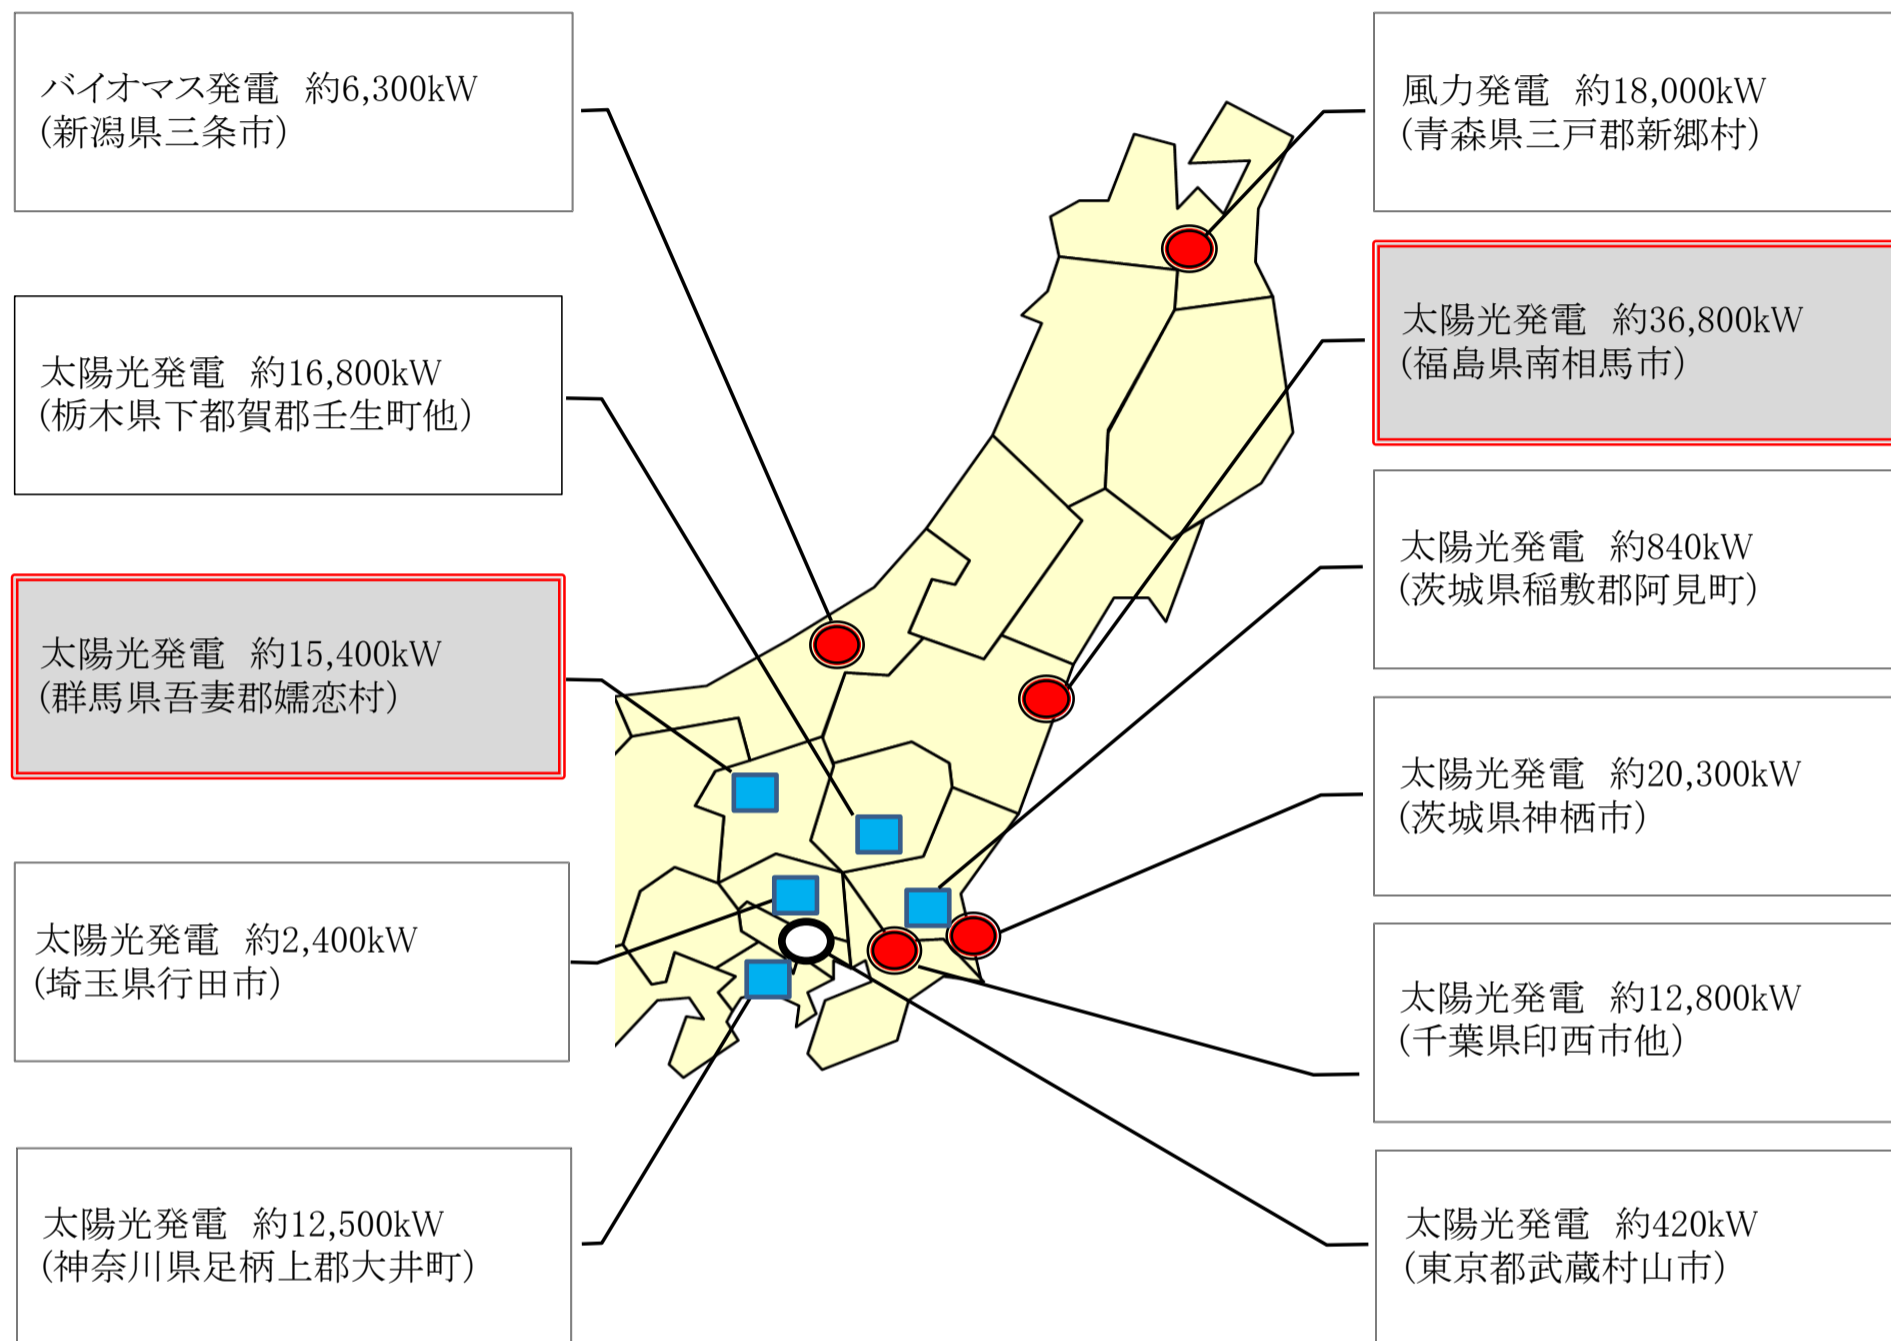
バイオマス発電　約6,300kW
(新潟県三条市)

太陽光発電　約16,800kW
(栃木県下都賀郡壬生町他)

太陽光発電　約15,400kW
(群馬県吾妻郡嬬恋村)

太陽光発電　約2,400kW
(埼玉県行田市)

太陽光発電　約12,500kW
(神奈川県足柄上郡大井町)

風力発電　約18,000kW
(青森県三戸郡新郷村)

太陽光発電　約36,800kW
(福島県南相馬市)

太陽光発電　約840kW
(茨城県稲敷郡阿見町)

太陽光発電　約20,300kW
(茨城県神栖市)

太陽光発電　約12,800kW
(千葉県印西市他)

太陽光発電　約420kW
(東京都武蔵村山市)